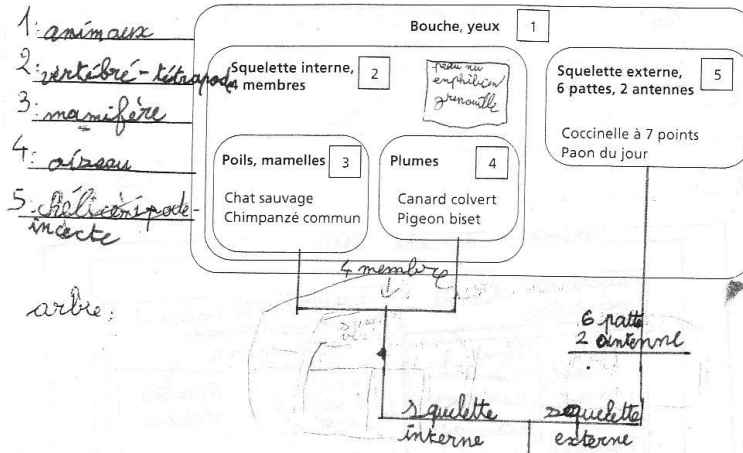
1: animaux
2: vertébré - tétrapode
3: mamifère
4: oiseau
5: Hélicères pode - incecte

Bouche, yeux 1

Squelette interne, 4 membres 2

peau nu amphibien grenouille

Poils, mamelles 3
Chat sauvage
Chimpanzé commun

Plumes 4
Canard colvert
Pigeon biset

Squelette externe, 6 pattes, 2 antennes 5
Coccinelle à 7 points
Paon du jour

arbre :

4 membre

6 patte
2 antenne

squelette interne

squelette externe